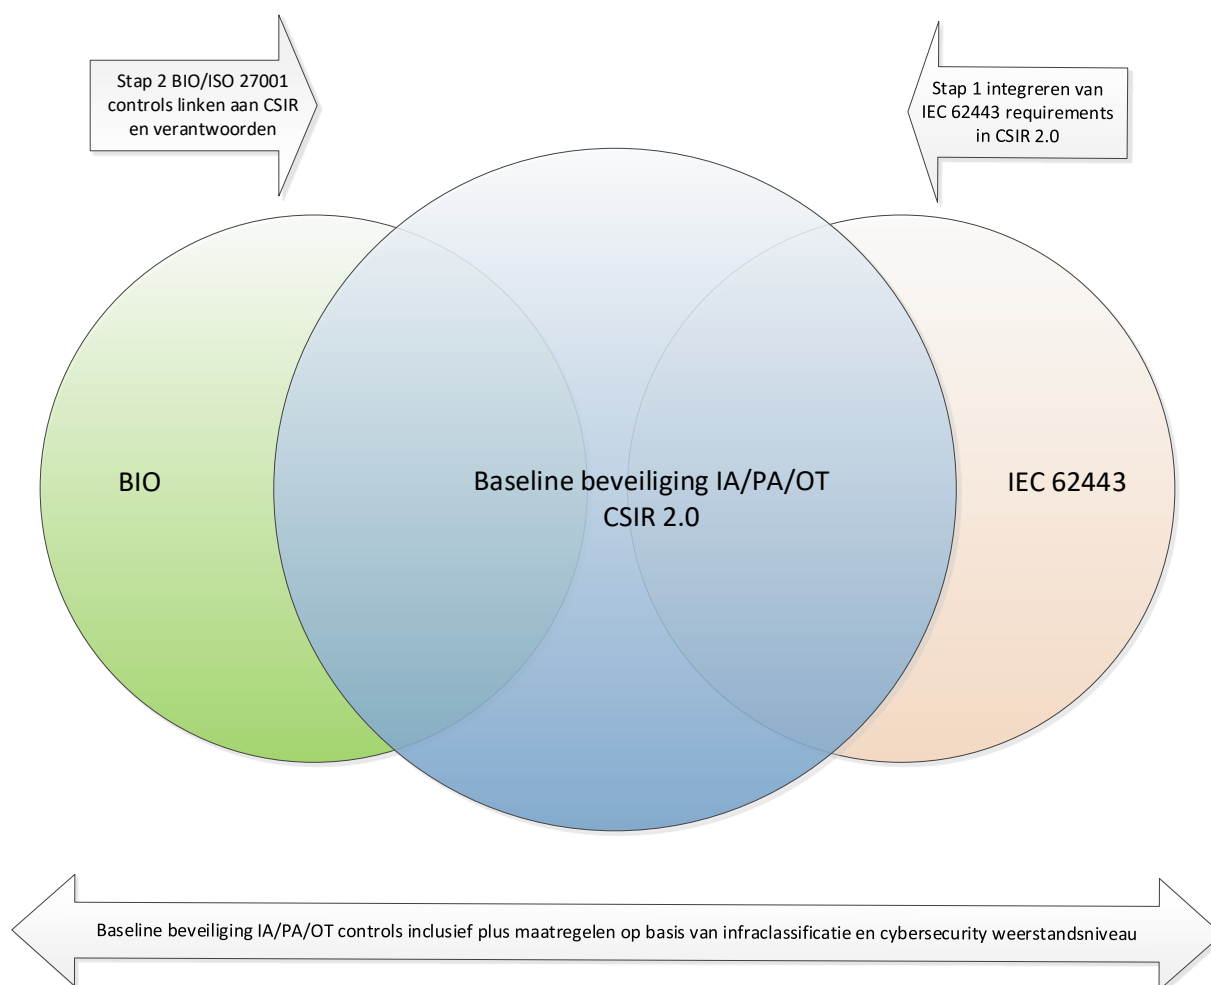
Stap 2 BIO/ISO 27001 controls linken aan CSIR en verantwoorden

Stap 1 integreren van IEC 62443 requirements in CSIR 2.0

BIO

Baseline beveiliging IA/PA/OT
CSIR 2.0

IEC 62443

Baseline beveiliging IA/PA/OT controls inclusief plus maatregelen op basis van infraclassificatie en cybersecurity weerstandsniveau